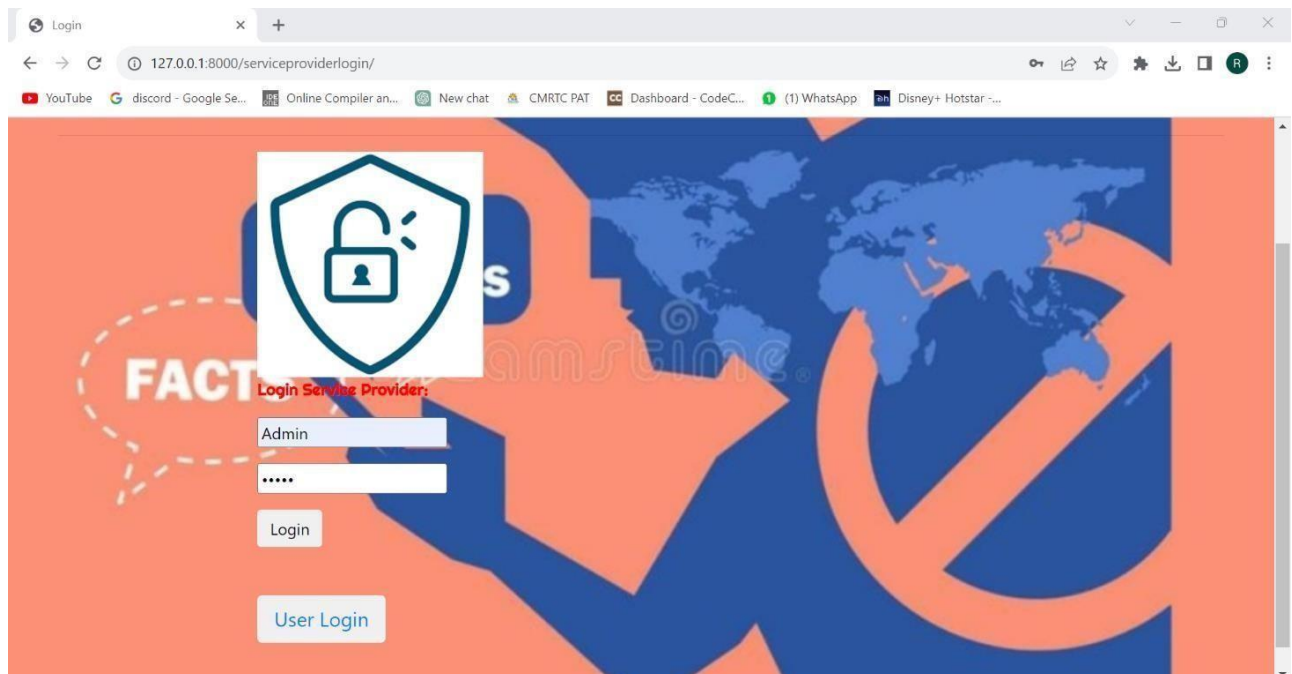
Login

127.0.0.1:8000/serviceproviderlogin/

YouTube discord - Google Se... Online Compiler an... New chat CMRTC PAT Dashboard - CodeC... (1) WhatsApp Disney+ Hotstar -...

FACT

S

dreamstime

Login Service Provider:

Admin

•••••

Login

User Login